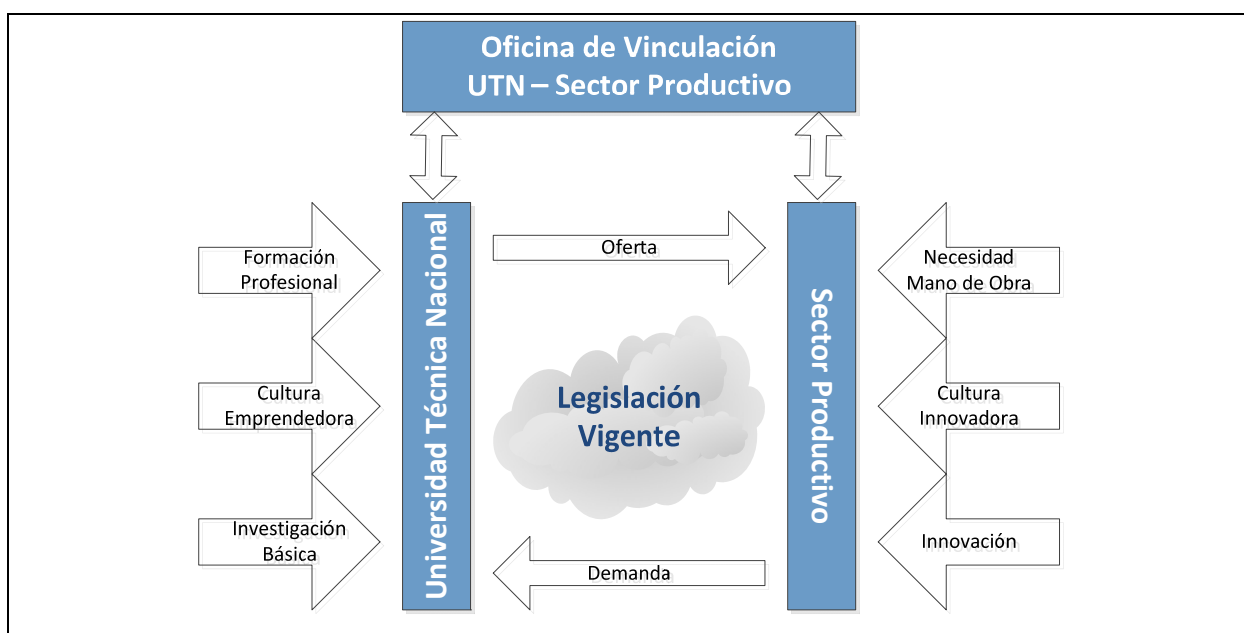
Oficina de Vinculación
UTN – Sector Productivo

Formación Profesional

Cultura Emprendedora

Investigación Básica

Universidad Técnica Nacional

Oferta

Legislación Vigente

Demanda

Sector Productivo

Necesidad Mano de Obra

Cultura Innovadora

Innovación